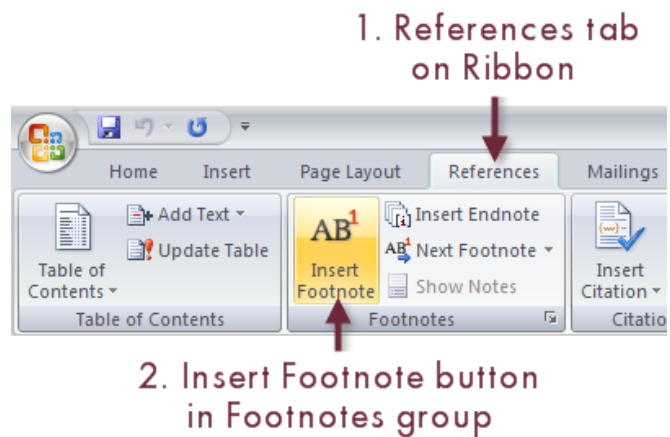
1. References tab on Ribbon

Home Insert Page Layout References Mailings

Add Text ▾
Update Table
Table of Contents ▾
Table of Contents

$AB^1$
Insert Footnote
Insert Endnote
$AB^1$ Next Footnote ▾
Show Notes
Footnotes

Insert Citation ▾
Citatio

2. Insert Footnote button in Footnotes group